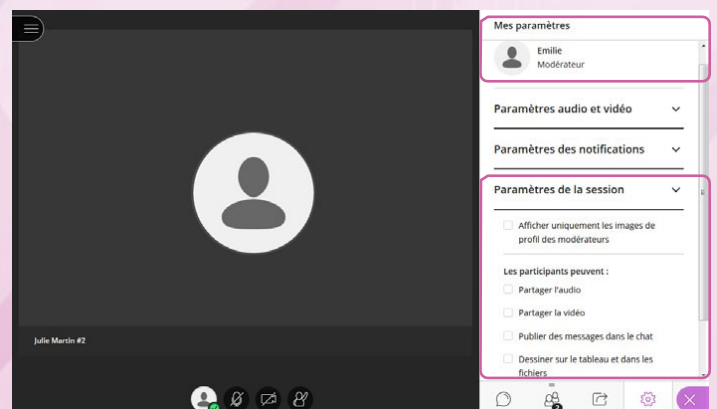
Julie Martin #2

Mes paramètres

Emilie
Modérateur

Paramètres audio et vidéo

Paramètres des notifications

Paramètres de la session

Afficher uniquement les images de profil des modérateurs

Les participants peuvent :

Partager l'audio

Partager la vidéo

Publier des messages dans le chat

Dessiner sur le tableau et dans les fichiers

2